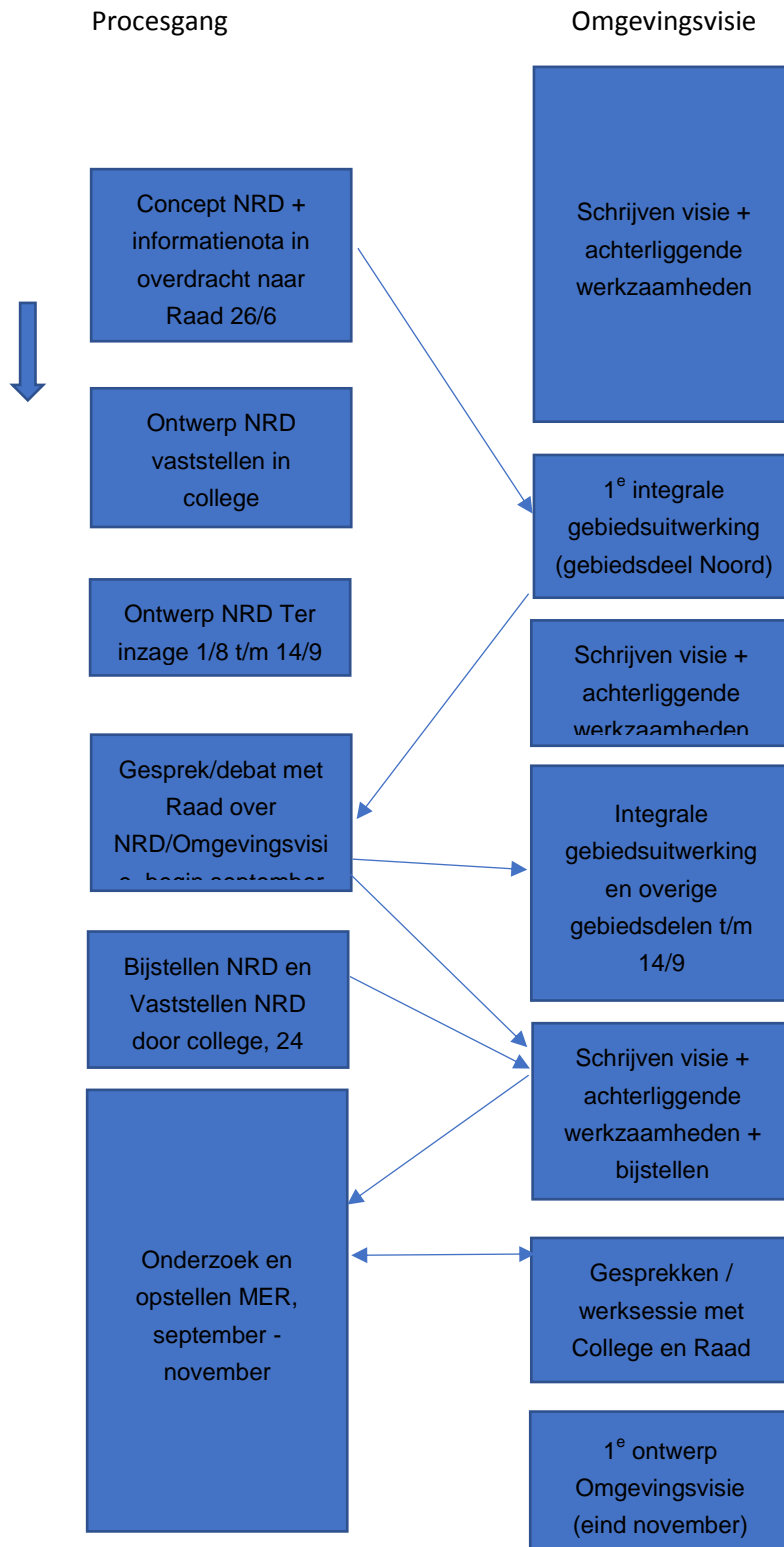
Procesgang

Omgevingsvisie

Concept NRD + informatienota in overdracht naar Raad 26/6

Schrijven visie + achterliggende werkzaamheden

Ontwerp NRD vaststellen in college

$1^e$ integrale gebiedsuitwerking (gebiedsdeel Noord)

Ontwerp NRD Ter inzage 1/8 t/m 14/9

Schrijven visie + achterliggende werkzaamheden

Gesprek/debat met Raad over NRD/Omgevingsvisie, begin september

Integrale gebiedsuitwerking en overige gebiedsdelen t/m 14/9

Bijstellen NRD en Vaststellen NRD door college, 24

Schrijven visie + achterliggende werkzaamheden + bijstellen

Onderzoek en opstellen MER, september - november

Gesprekken / werksessie met College en Raad

$1^e$ ontwerp Omgevingsvisie (eind november)